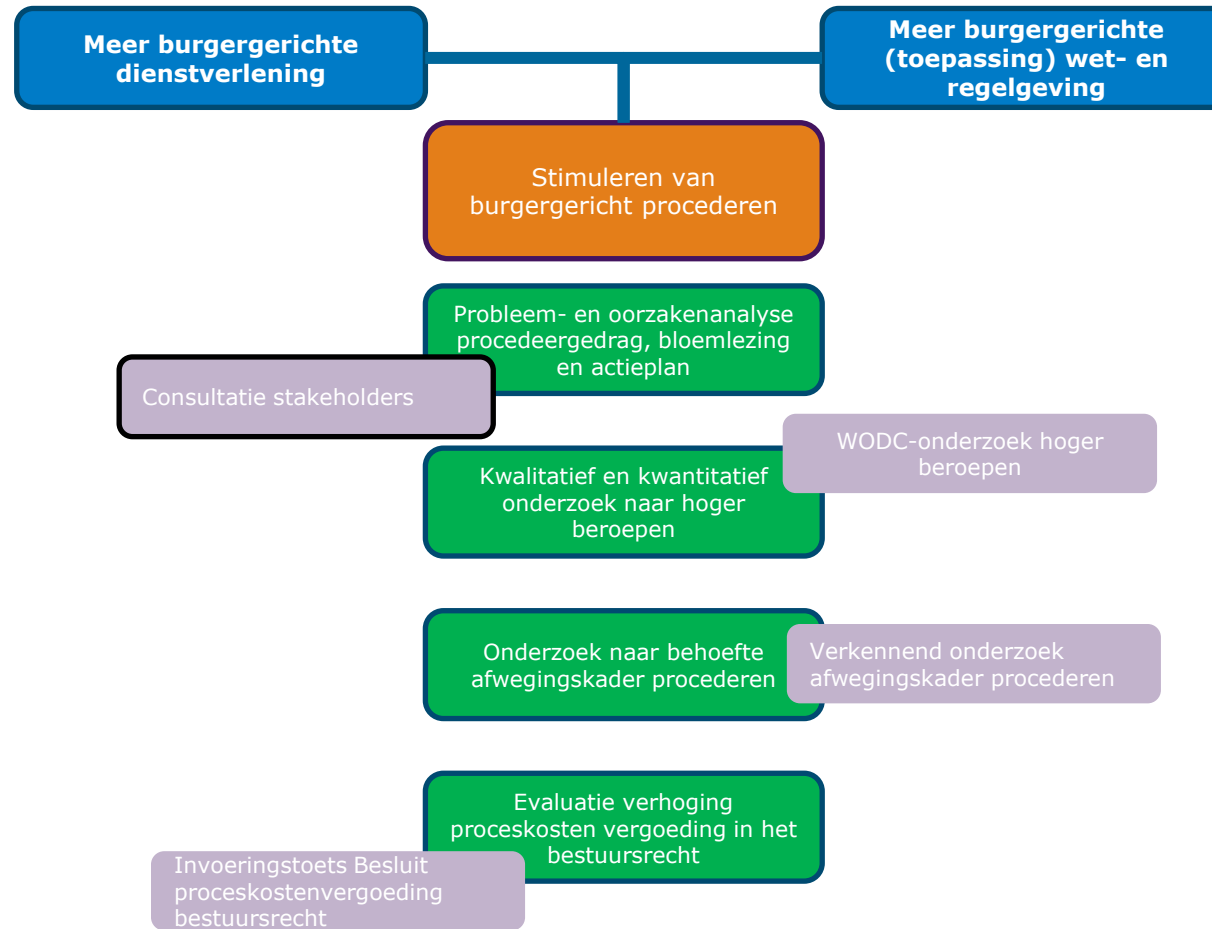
Meer burgergerichte dienstverlening

Meer burgergerichte (toepassing) wet- en regelgeving

Stimuleren van burgergericht procederen

Probleem- en oorzakenanalyse procedeergedrag, bloemlezing en actieplan

Consultatie stakeholders

WODC-onderzoek hoger beroepen

Kwalitatief en kwantitatief onderzoek naar hoger beroepen

Onderzoek naar behoefte afwegingskader procederen

Verkennend onderzoek afwegingskader procederen

Evaluatie verhoging proceskosten vergoeding in het bestuursrecht

Invoeringstoets Besluit proceskostenvergoeding bestuursrecht